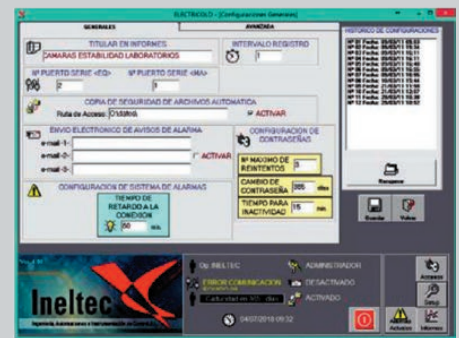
ELECTRICOLD - [Configuraciones Generales]

GENERALES
AVANZADA

TITULAR EN INFORMES
CAMARAS ESTABILIDAD LABORATORIOS

INTERVALO REGISTRO
1

Nº PUERTO SERIE <EQ>
2

Nº PUERTO SERIE <MA>
1

COPIA DE SEGURIDAD DE ARCHIVOS AUTOMATICA
Ruta de Acceso: D:\datos\
ACTIVAR

ENVIO ELECTRONICO DE AVISOS DE ALARMA
e-mail-1-
e-mail-2-
e-mail-3-
ACTIVAR

CONFIGURACION DE CONTRASEÑAS
Nº MAXIMO DE REINTENTOS 3
CAMBIO DE CONTRASEÑA 365 días
TIEMPO PARA INACTIVIDAD 15 min

CONFIGURACION DE SISTEMA DE ALARMAS
TIEMPO DE RETARDO A LA CONEXION
60 seg.

HISTORICO DE CONFIGURACIONES
Nº 01 Fecha: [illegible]
Nº 02 Fecha: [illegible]
Nº 03 Fecha: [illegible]
Nº 04 Fecha: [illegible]
Nº 05 Fecha: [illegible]
Nº 06 Fecha: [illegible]
Nº 07 Fecha: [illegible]
Nº 08 Fecha: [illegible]
Nº 09 Fecha: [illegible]
Nº 10 Fecha: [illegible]
Nº 11 Fecha: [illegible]
Nº 12 Fecha: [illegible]

Recuperar
Guardar
Volver

Ineltec
Ingeniería, Automatización e Instrumentación de Control S.L.

Op. INELTEC
ADMINISTRADOR
ERROR COMUNICACION
DESACTIVADO
Caducidad en 365 días
ACTIVADO
04/07/2018 09:32

Accesos
Setup
Avisos
Informes